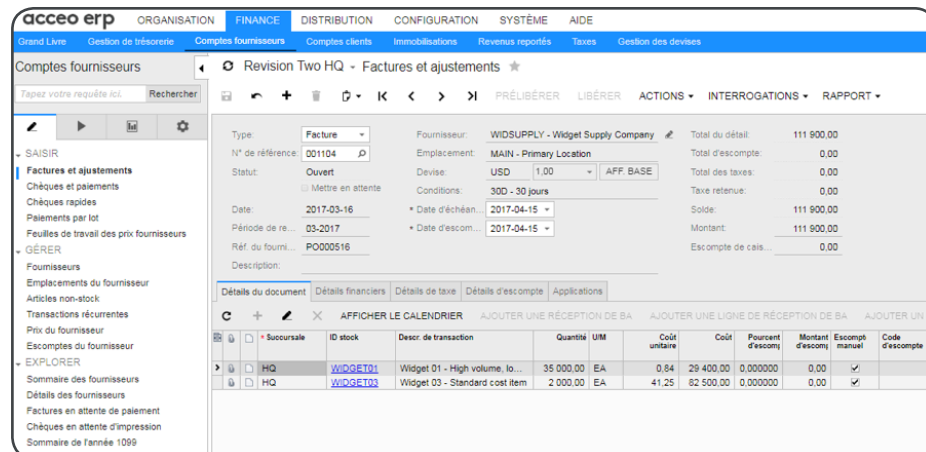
acceo erp ORGANISATION FINANCE DISTRIBUTION CONFIGURATION SYSTÈME AIDE

Grand Livre Gestion de trésorerie Comptes fournisseurs Comptes clients Immobilisations Revenus reportés Taxes Gestion des devises

Comptes fournisseurs

Tapez votre requête ici. Rechercher

SAISIR
Factures et ajustements
Chèques et paiements
Chèques rapides
Paiements par lot
Feuilles de travail des prix fournisseurs
GÉRER
Fournisseurs
Emplacements du fournisseur
Articles non-stock
Transactions récurrentes
Prix du fournisseur
Escomptes du fournisseur
EXPLORER
Sommaire des fournisseurs
Détails des fournisseurs
Factures en attente de paiement
Chèques en attente d'impression
Sommaire de l'année 1099

Revision Two HQ - Factures et ajustements

PRÉLIBÉRER LIBÉRER ACTIONS INTERROGATIONS RAPPORT

Type: Facture
N° de référence: 001104
Statut: Ouvert
Mettre en attente
Date: 2017-03-16
Période de re... 03-2017
Réf. du fourni... PO000516
Description:

Fournisseur: WIDSUPPLY - Widget Supply Company
Emplacement: MAIN - Primary Location
Devise: USD 1,00 AFF. BASE
Conditions: 30D - 30 jours
* Date d'échéan... 2017-04-15
* Date d'escom... 2017-04-15

Total du détail: 111 900,00
Total d'escompte: 0,00
Total des taxes: 0,00
Taxe retenue: 0,00
Solde: 111 900,00
Montant: 111 900,00
Escompte de cais... 0,00

Détails du document Détails financiers Détails de taxe Détails d'escompte Applications

AFFICHER LE CALENDRIER AJOUTER UNE RÉCEPTION DE BA AJOUTER UNE LIGNE DE RÉCEPTION DE BA AJOUTER UN

| * Succursale | ID stock | Descr. de transaction | Quantité | U/M | Coût unitaire | Coût | Pourcent d'escom | Montant d'escom | Escompt manuel | Code d'escompte |
|---|---|---|---|---|---|---|---|---|---|---|
| HQ | WIDGET01 | Widget 01 - High volume, lo... | 35 000,00 | EA | 0,84 | 29 400,00 | 0,000000 | 0,00 | ✓ | |
| HQ | WIDGET03 | Widget 03 - Standard cost item | 2 000,00 | EA | 41,25 | 82 500,00 | 0,000000 | 0,00 | ✓ | |